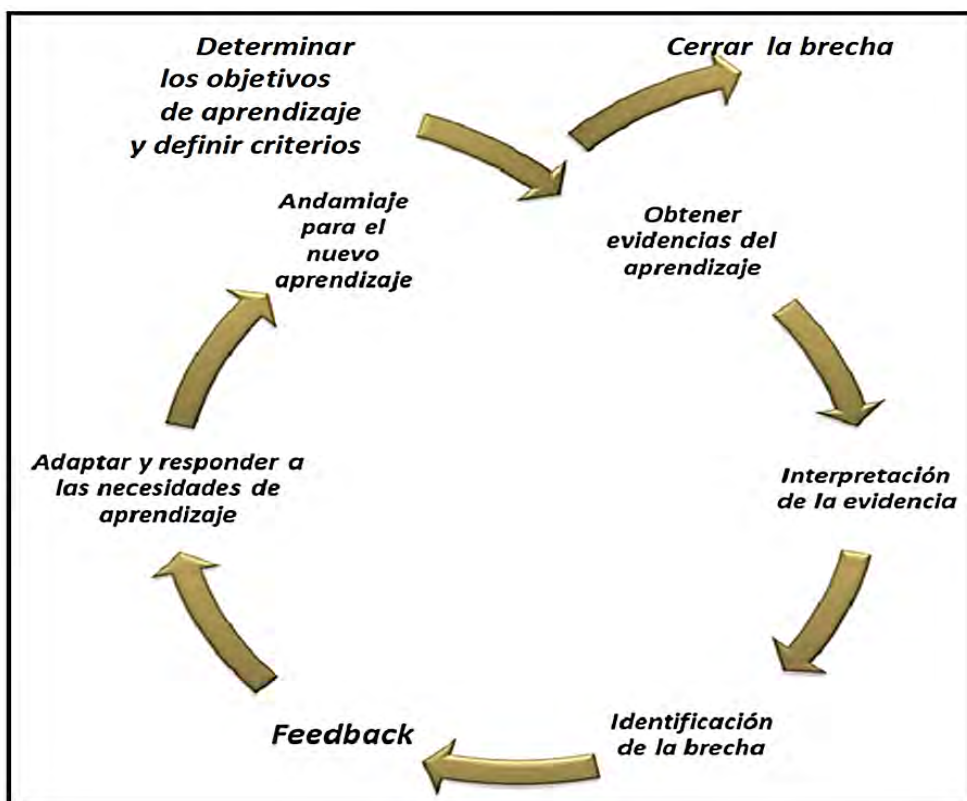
Determinar los objetivos de aprendizaje y definir criterios

Cerrar la brecha

Andamiaje para el nuevo aprendizaje

Obtener evidencias del aprendizaje

Interpretación de la evidencia

Adaptar y responder a las necesidades de aprendizaje

Identificación de la brecha

Feedback